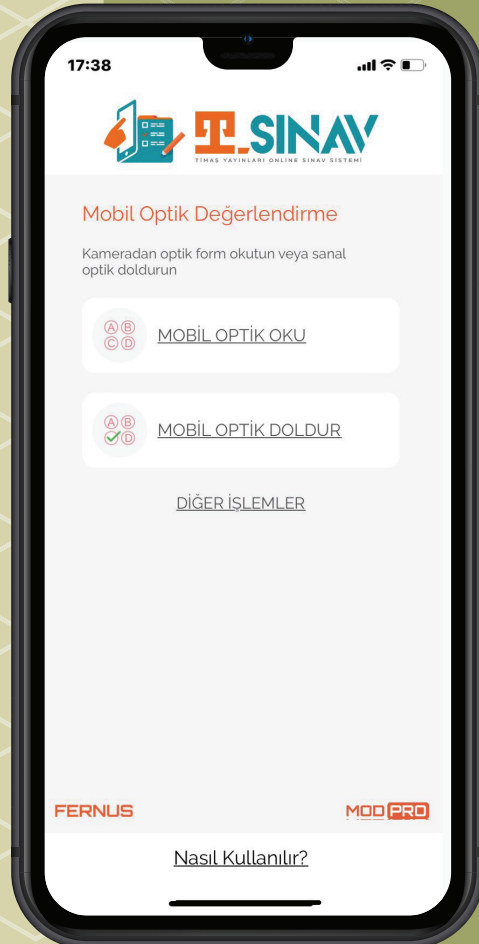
17:38

T. SINAV
TIMAŞ YAYINLARI ONLINE SINAV SİSTEMİ

Mobil Optik Değerlendirme

Kameradan optik form okutun veya sanal optik doldurun

A B C D MOBİL OPTİK OKU

A B D MOBİL OPTİK DOLDUR

DİĞER İŞLEMLER

FERNUS

MOD PRO

Nasıl Kullanılır?